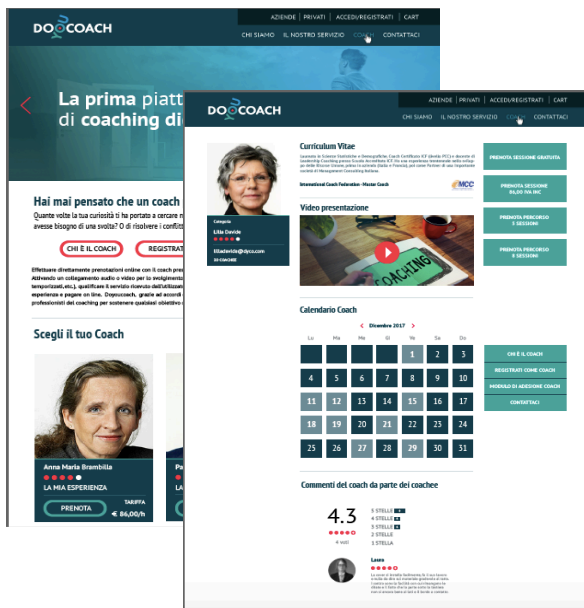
DOYOCOACH

AZIENDE | PRIVATI | ACCEDI/REGISTRATI | CART

CHI SIAMO IL NOSTRO SERVIZIO COACH CONTATTACI

La prima piatt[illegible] di coaching di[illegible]

Hai mai pensato che un coach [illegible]

Quante volte la tua curiosità ti ha portato a cercare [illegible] avesse bisogno di una svolta? O di risolvere i conflitt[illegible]

CHI È IL COACH

REGISTRA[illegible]

Effettuare direttamente prenotazioni online con il coach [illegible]

Scegli il tuo Coach

Anna Maria Brambilla

LA MIA ESPERIENZA

TARIFFA

PRENOTA

€ 86,00/h

DOYOCOACH

AZIENDE | PRIVATI | ACCEDI/REGISTRATI | CART

CHI SIAMO IL NOSTRO SERVIZIO COACH CONTATTACI

Curriculum Vitae

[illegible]

International Coach Federation - Master Coach

MCC

Lilia Davide

Video presentazione

COACHING

PRENOTA SESSIONE GRATUITA

PRENOTA SESSIONE 86,00 IVA INC

PRENOTA PERCORSO 5 SESSIONI

PRENOTA PERCORSO 8 SESSIONI

Calendario Coach

Dicembre 2017

| Lu | Ma | Me | Gi | Ve | Sa | Do |
|---|---|---|---|---|---|---|
| | | | | 1 | 2 | 3 |
| 4 | 5 | 6 | 7 | 8 | 9 | 10 |
| 11 | 12 | 13 | 14 | 15 | 16 | 17 |
| 18 | 19 | 20 | 21 | 22 | 23 | 24 |
| 25 | 26 | 27 | 28 | 29 | 30 | 31 |

CHI È IL COACH

REGISTRATI COME COACH

MODULO DI ADESIONE COACH

CONTATTACI

Commenti del coach da parte dei coachee

4.3

5 STELLE
4 STELLE
3 STELLE
2 STELLE
1 STELLA

Laura

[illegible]